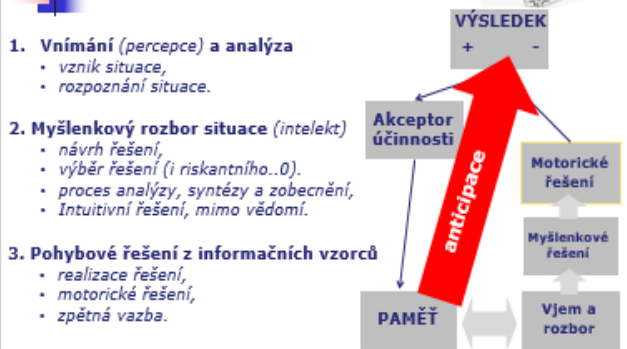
1. Vnímání (percepce) a analýza
- vznik situace,
- rozpoznání situace.

2. Myšlenkový rozbor situace (intelekt)
- návrh řešení,
- výběr řešení (i riskantního..0).
- proces analýzy, syntézy a zobecnění,
- Intuitivní řešení, mimo vědomí.

3. Pohybové řešení z informačních vzorců
- realizace řešení,
- motorické řešení,
- zpětná vazba.

VÝSLEDEK
+ -

Akceptor účinnosti

anticipace

Motorické řešení

Myšlenkové řešení

PAMĚŤ

Vjem a rozbor